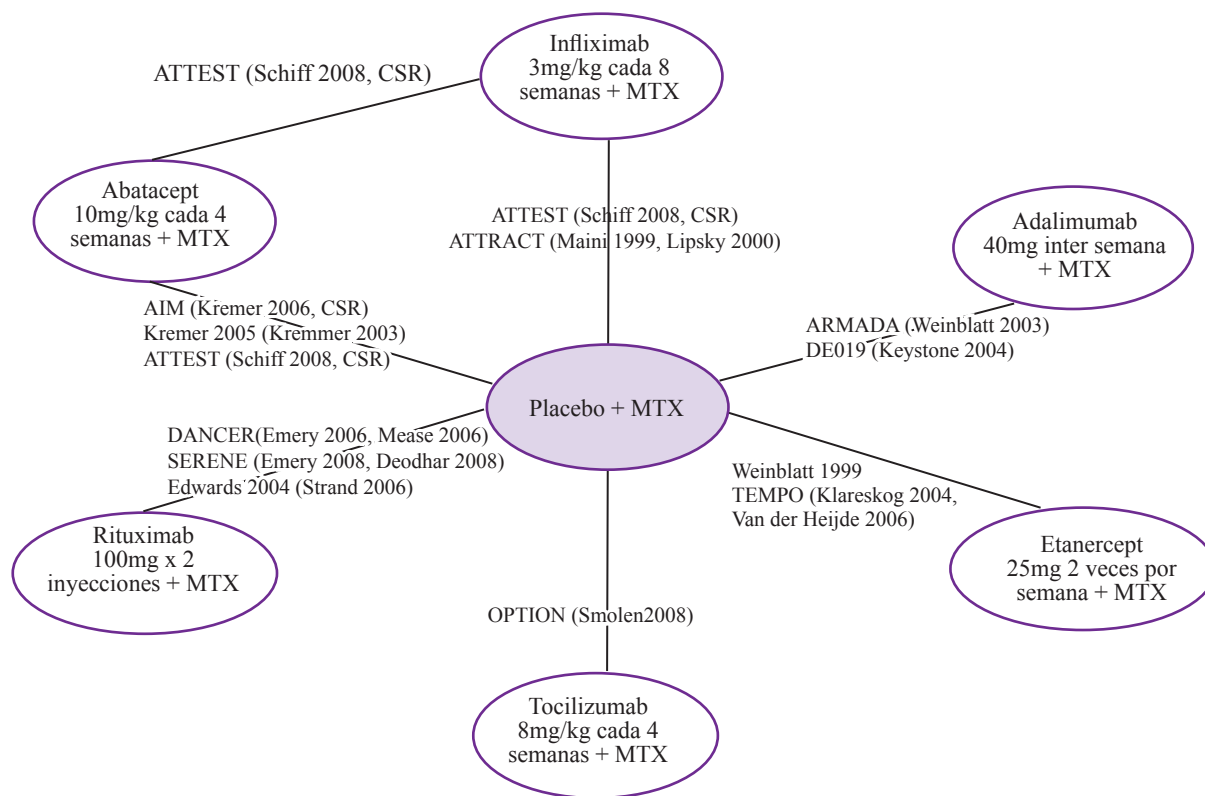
Infliximab
3mg/kg cada 8
semanas + MTX

ATTEST (Schiff 2008, CSR)

Abatacept
10mg/kg cada 4
semanas + MTX

ATTEST (Schiff 2008, CSR)
ATTRACT (Maini 1999, Lipsky 2000)

Adalimumab
40mg inter semana
+ MTX

AIM (Kremer 2006, CSR)
Kremer 2005 (Kremmer 2003)
ATTEST (Schiff 2008, CSR)

ARMADA (Weinblatt 2003)
DE019 (Keystone 2004)

Placebo + MTX

DANCER(Emery 2006, Mease 2006)
SERENE (Emery 2008, Deodhar 2008)
Edwards 2004 (Strand 2006)

Weinblatt 1999
TEMPO (Klareskog 2004,
Van der Heijde 2006)

Rituximab
100mg x 2
inyecciones + MTX

Etanercept
25mg 2 veces por
semana + MTX

OPTION (Smolen2008)

Tocilizumab
8mg/kg cada 4
semanas + MTX